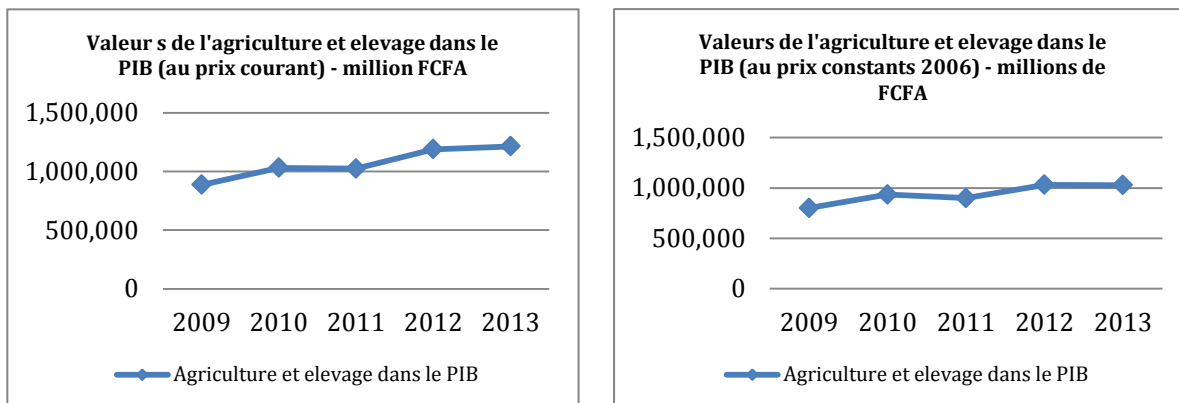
Valeur s de l'agriculture et elevage dans le PIB (au prix courant) - million FCFA

1,500,000
1,000,000
500,000
0

2009 2010 2011 2012 2013

Agriculture et elevage dans le PIB

Valeurs de l'agriculture et elevage dans le PIB (au prix constants 2006) - millions de FCFA

1,500,000
1,000,000
500,000
0

2009 2010 2011 2012 2013

Agriculture et elevage dans le PIB